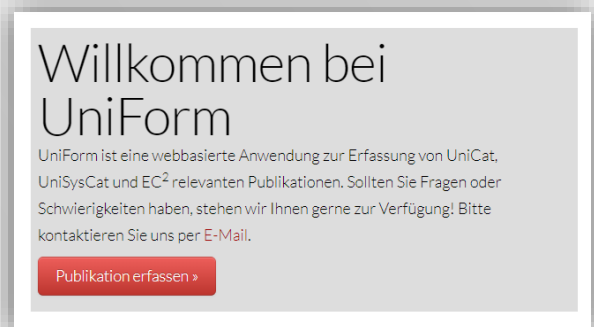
Willkommen bei UniForm

UniForm ist eine webbasierte Anwendung zur Erfassung von UniCat, UniSysCat und EC$^2$ relevanten Publikationen. Sollten Sie Fragen oder Schwierigkeiten haben, stehen wir Ihnen gerne zur Verfügung! Bitte kontaktieren Sie uns per E-Mail.

Publikation erfassen »